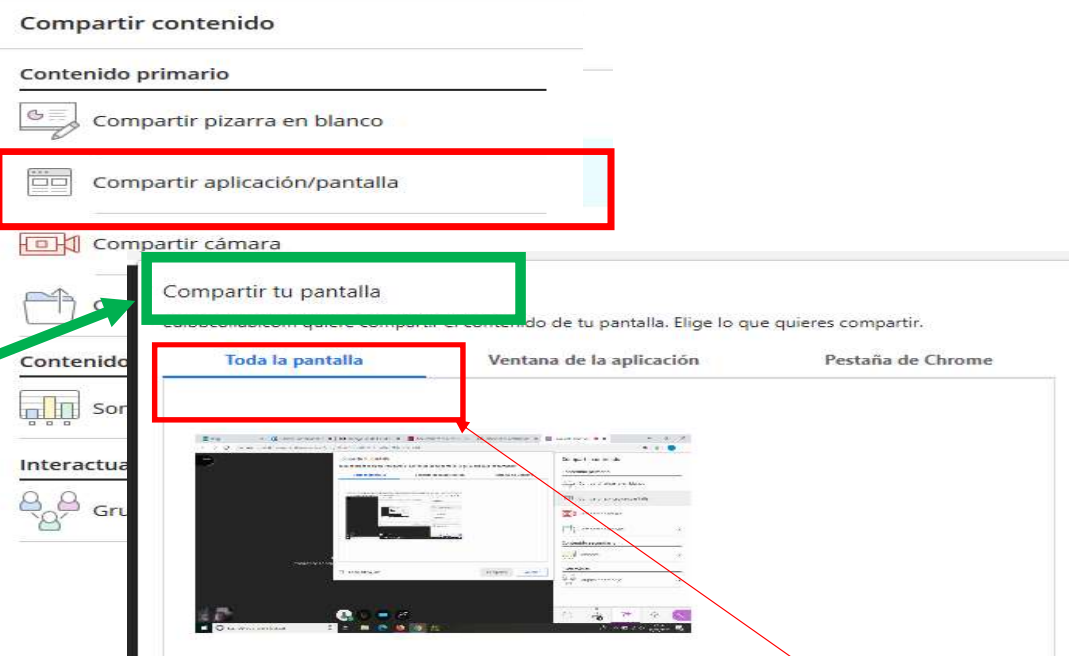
Compartir contenido

Contenido primario

Compartir pizarra en blanco

Compartir aplicación/pantalla

Compartir cámara

C

Contenido

Son

Interactua

Gru

Compartir tu pantalla

collabcollab.com quiere compartir el contenido de tu pantalla. Elige lo que quieres compartir.

Toda la pantalla

Ventana de la aplicación

Pestaña de Chrome